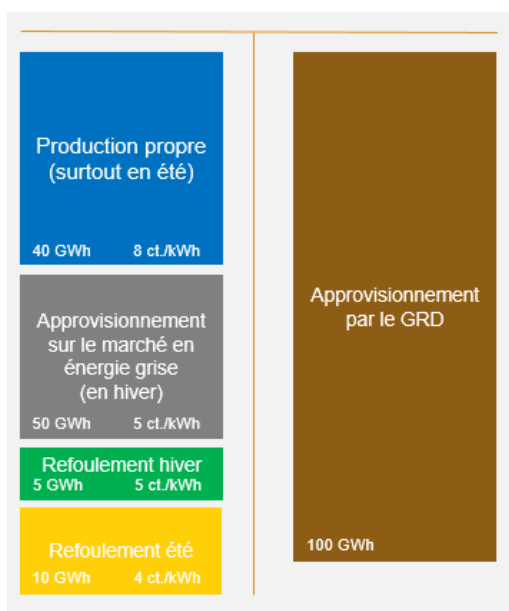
Production propre
(surtout en été)

40 GWh 8 ct./kWh

Approvisionnement sur le marché en énergie grise
(en hiver)

50 GWh 5 ct./kWh

Refoulement hiver
5 GWh 5 ct./kWh

Refoulement été
10 GWh 4 ct./kWh

Approvisionnement par le GRD

100 GWh